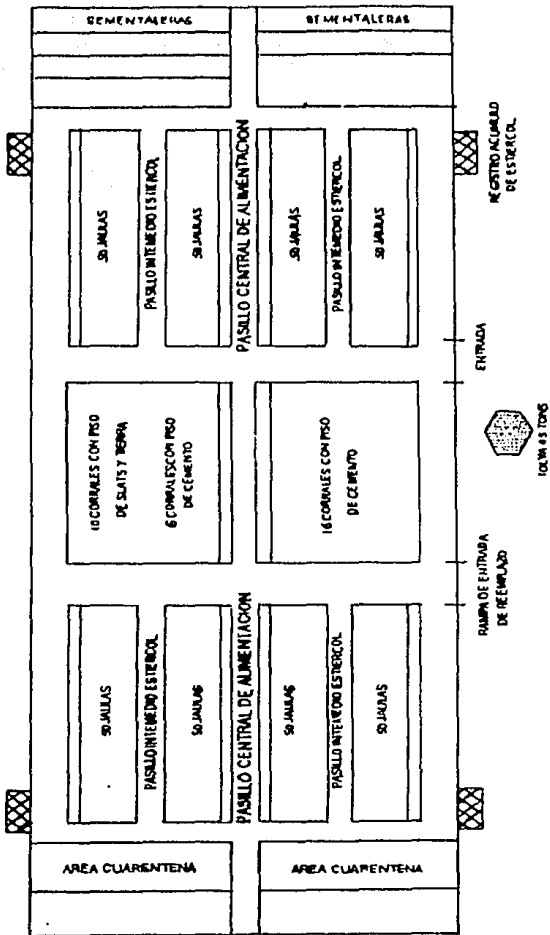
SEMENTALERAS

SEMENTALERAS

50 JAULAS

PASILLO INTERMEDIO ESTIERCOL

50 JAULAS

PASILLO CENTRAL DE ALIMENTACION

50 JAULAS

PASILLO INTERMEDIO ESTIERCOL

50 JAULAS

REGISTRO ACUMULO DE ESTIERCOL

ENTRADA

10 CORRALES CON PISO DE SLATS Y TIERRA

6 CORRALES CON PISO DE CEMENTO

16 CORRALES CON PISO DE CEMENTO

TOLVA 45 TONS

RAMPA DE ENTRADA DE REEMPLAZO

50 JAULAS

PASILLO INTERMEDIO ESTIERCOL

50 JAULAS

PASILLO CENTRAL DE ALIMENTACION

50 JAULAS

PASILLO INTERMEDIO ESTIERCOL

50 JAULAS

AREA CUARENTENA

AREA CUARENTENA